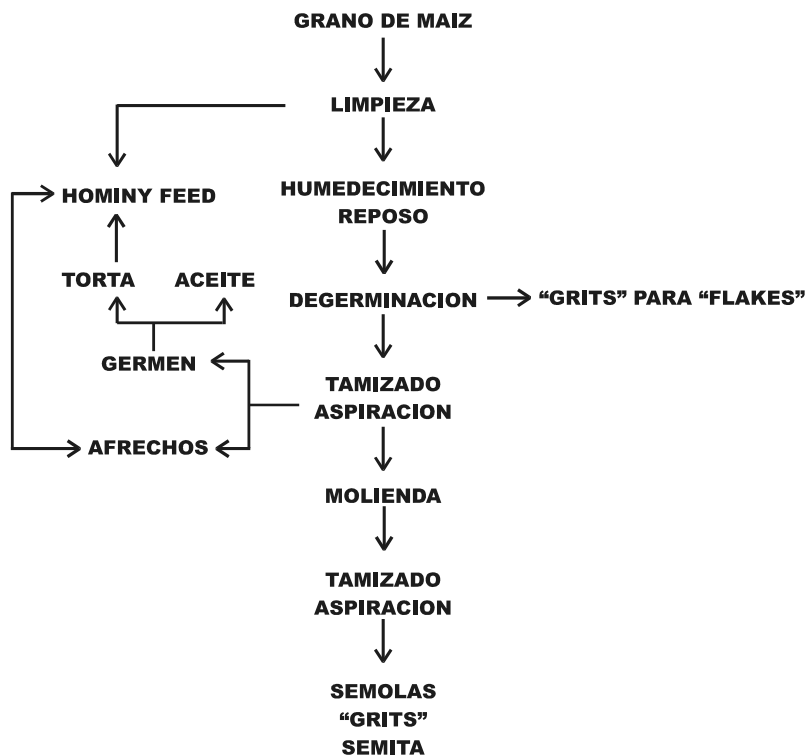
GRANO DE MAIZ

LIMPIEZA

HOMINY FEED

HUMEDECIMIENTO
REPOSO

TORTA

ACEITE

DEGERMINACION

"GRITS" PARA "FLAKES"

GERMEN

TAMIZADO
ASPIRACION

AFRECHOS

MOLIENDA

TAMIZADO
ASPIRACION

SEMOLAS
"GRITS"
SEMITA